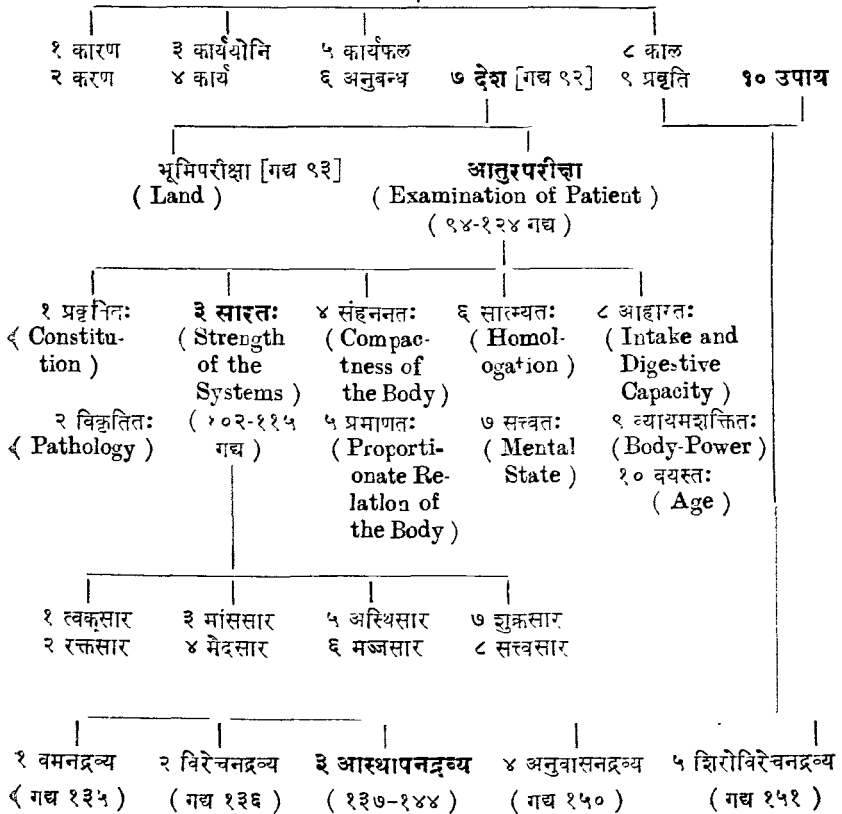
१ कारण
२ करण

३ कार्ययोनि
४ कार्य

५ कार्यफल
६ अनुबन्ध

७ देश [गद्य ९२]

८ काल
९ प्रवृति

१० उपाय

भूमिपरीक्षा [गद्य ९३]
( Land )

आतुरपरीक्षा
( Examination of Patient )
( ९४-१२४ गद्य )

१ प्रकृतितः
( Constitution )

२ विकृतितः
( Pathology )

३ सारतः
( Strength of the Systems )
( १०२-११५ गद्य )

४ संहननतः
( Compactness of the Body )

५ प्रमाणतः
( Proportionate Relatlon of the Body )

६ सात्म्यतः
( Homologation )

७ सत्त्वतः
( Mental State )

८ आहारतः
( Intake and Digestive Capacity )

९ व्यायमशक्तितः
( Body-Power )

१० वयस्तः
( Age )

१ त्वक्सार
२ रक्तसार

३ मांससार
४ मेदसार

५ अस्थिसार
६ मज्जसार

७ शुक्रसार
८ सत्त्वसार

१ वमनद्रव्य
( गद्य १३५ )

२ विरेचनद्रव्य
( गद्य १३६ )

३ आस्थापनद्रव्य
( १३७-१४४ )

४ अनुवासनद्रव्य
( गद्य १५० )

५ शिरोविरेचनद्रव्य
( गद्य १५१ )